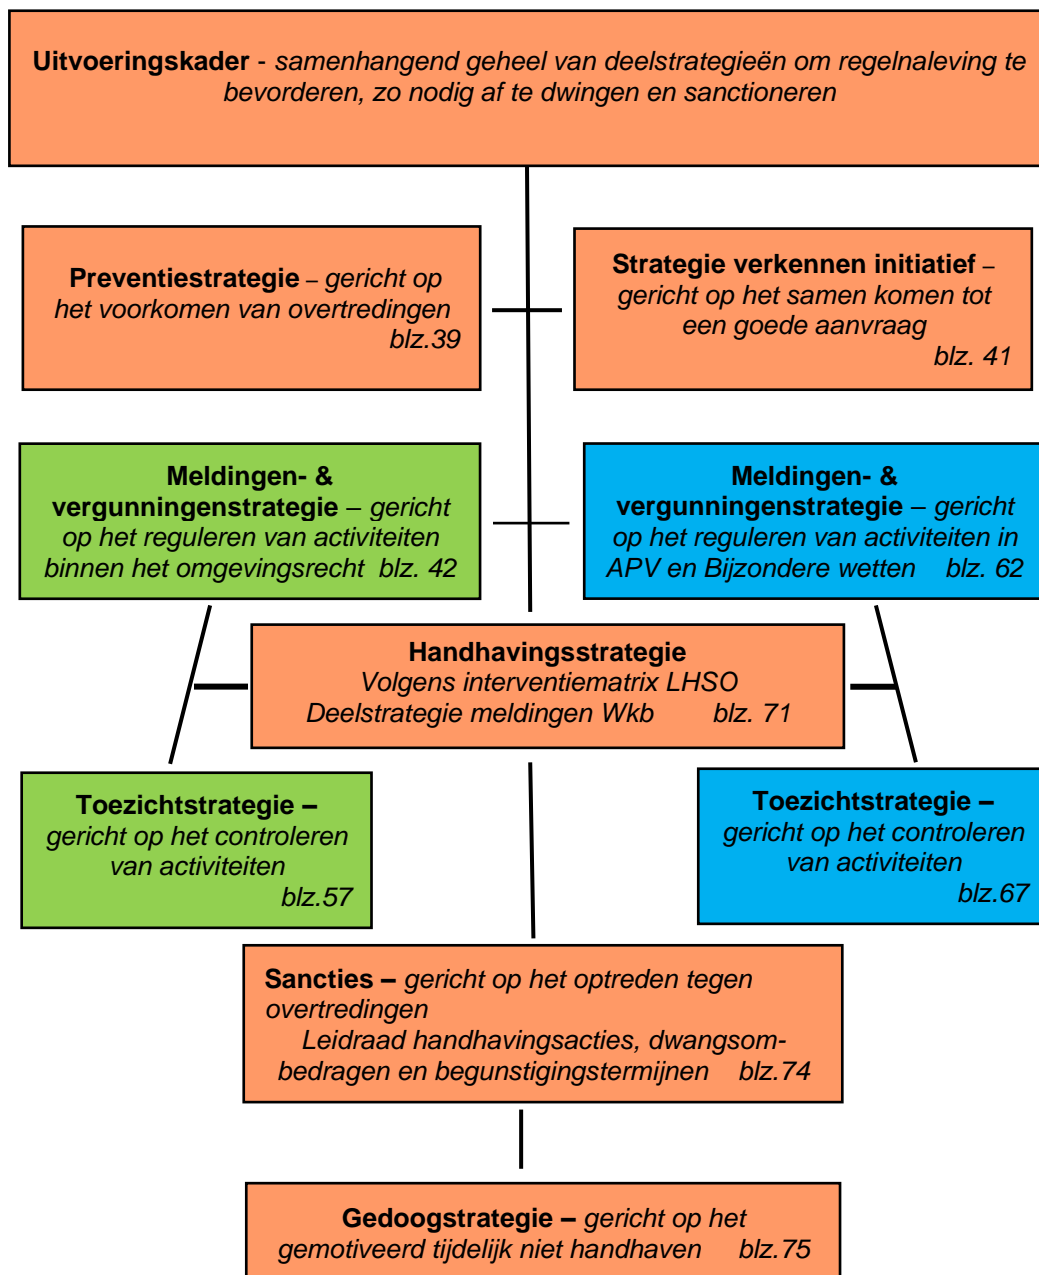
**Uitvoeringskader** - *samenhangend geheel van deelstrategieën om regelnaleving te bevorderen, zo nodig af te dwingen en sanctioneren*

**Preventiestrategie** – *gericht op het voorkomen van overtredingen blz.39*

**Strategie verkennen initiatief** – *gericht op het samen komen tot een goede aanvraag blz. 41*

**Meldingen- & vergunningenstrategie** – *gericht op het reguleren van activiteiten binnen het omgevingsrecht blz. 42*

**Meldingen- & vergunningenstrategie** – *gericht op het reguleren van activiteiten in APV en Bijzondere wetten blz. 62*

**Handhavingsstrategie**
*Volgens interventiematrix LHSO*
*Deelstrategie meldingen Wkb blz. 71*

**Toezichtstrategie –** *gericht op het controleren van activiteiten blz.57*

**Toezichtstrategie –** *gericht op het controleren van activiteiten blz.67*

**Sancties –** *gericht op het optreden tegen overtredingen*
*Leidraad handhavingsacties, dwangsombedragen en begunstigingstermijnen blz.74*

**Gedoogstrategie –** *gericht op het gemotiveerd tijdelijk niet handhaven blz.75*